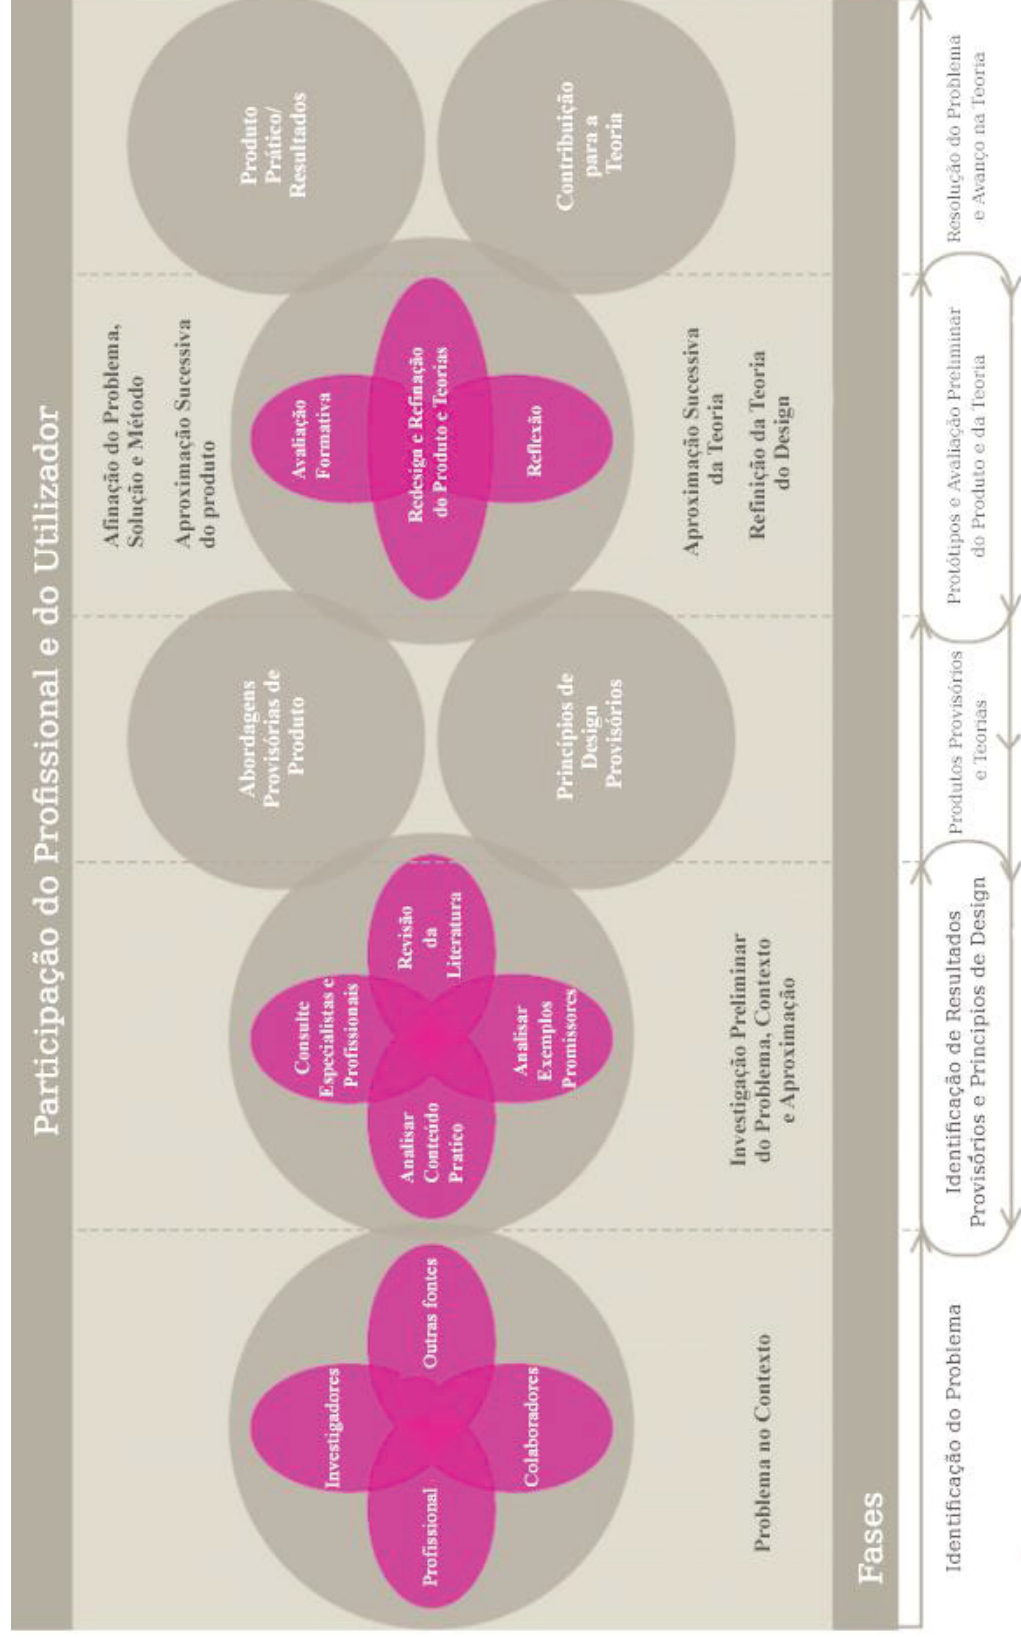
Participação do Profissional e do Utilizador

Profissional
Investigadores
Outras fontes
Colaboradores

Problema no Contexto

Analisar Conteúdo Prático
Consulte Especialistas e Profissionais
Revisão da Literatura
Analisar Exemplos Promissores

Investigação Preliminar do Problema, Contexto e Aproximação

Abordagens Provisórias de Produto

Princípios de Design Provisórios

Afinação do Problema, Solução e Método

Aproximação Sucessiva do produto

Avaliação Formativa
Redesign e Refinação do Produto e Teorias
Reflexão

Aproximação Sucessiva da Teoria

Refinição da Teoria do Design

Produto Prático/ Resultados

Contribuição para a Teoria

Fases

Identificação do Problema

Identificação de Resultados Provisórios e Princípios de Design

Produtos Provisórios e Teorias

Protótipos e Avaliação Preliminar do Produto e da Teoria

Resolução do Problema e Avanço na Teoria